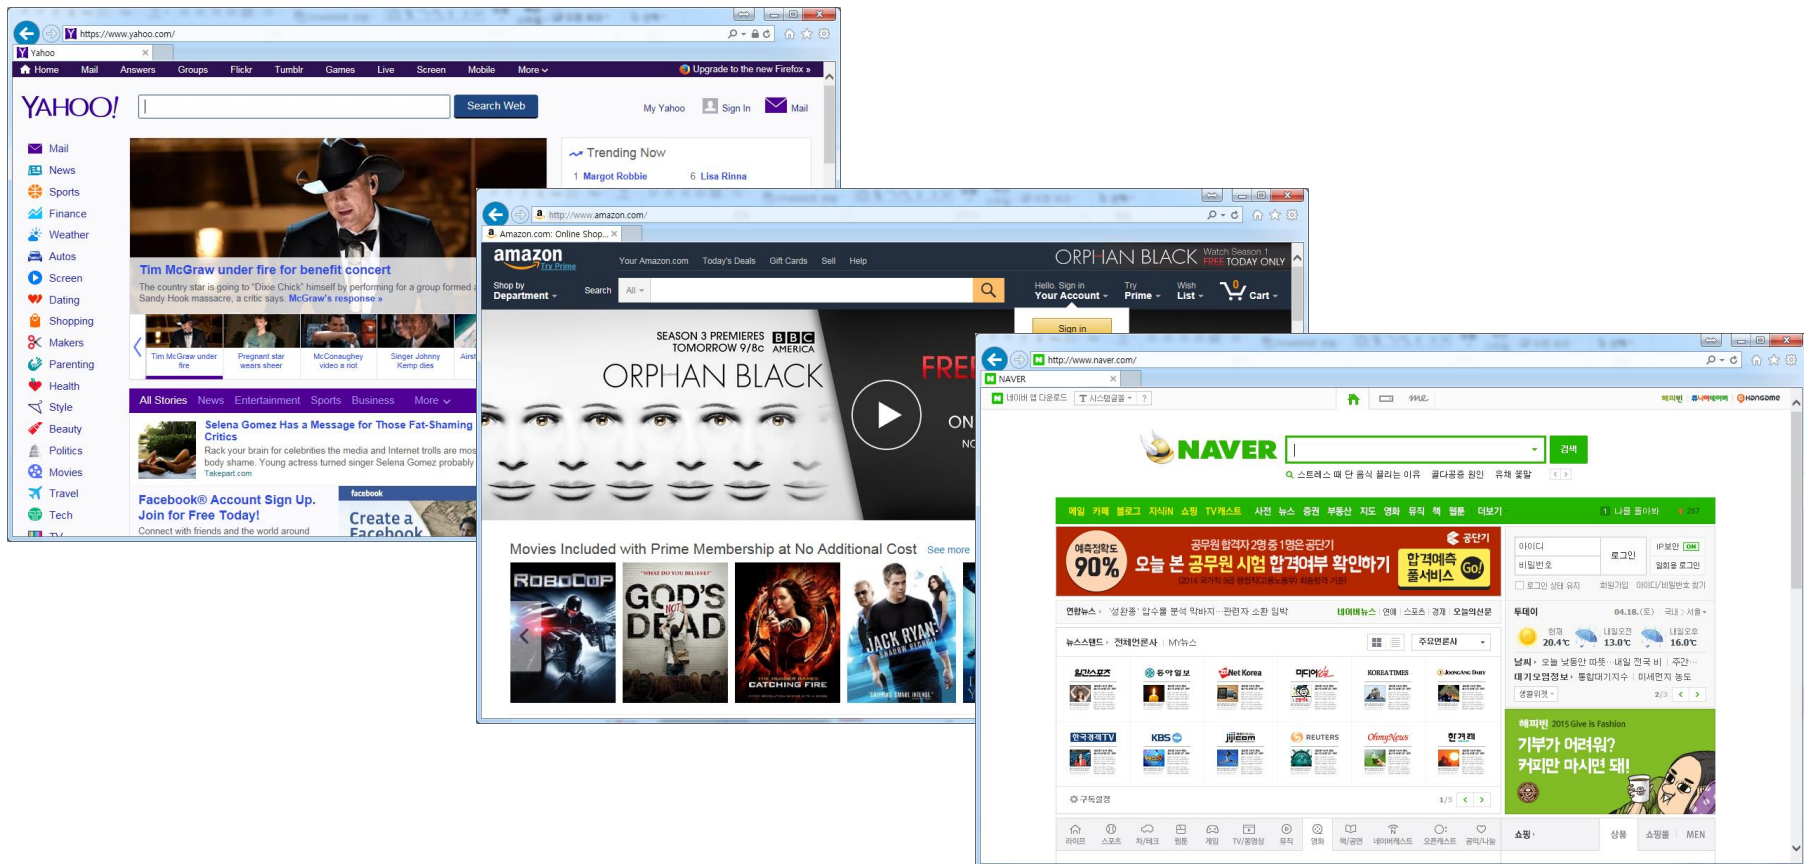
https://www.yahoo.com/
Yahoo
Home Mail Answers Groups Flickr Tumblr Games Live Screen Mobile More
Upgrade to the new Firefox »
YAHOO!
Search Web
My Yahoo Sign In Mail
Mail
News
Sports
Finance
Weather
Autos
Screen
Dating
Shopping
Makers
Parenting
Health
Style
Beauty
Politics
Movies
Travel
Tech
Trending Now
1 Margot Robbie
6 Lisa Rinna
Tim McGraw under fire for benefit concert
The country star is going to "Dixie Chick" himself by performing for a group formed after the Sandy Hook massacre, a critic says. McGraw's response »
Tim McGraw under fire
Pregnant star wears sheer
McConaughey video a riot
Singer Johnny Kemp dies
All Stories News Entertainment Sports Business More
Selena Gomez Has a Message for Those Fat-Shaming Critics
Rack your brain for celebrities the media and Internet trolls are most body shame. Young actress turned singer Selena Gomez probably
Takepart.com
Facebook® Account Sign Up. Join for Free Today!
Connect with friends and the world around
facebook
Create a Facebook

http://www.amazon.com/
Amazon.com: Online Shop...
amazon Try Prime
Your Amazon.com Today's Deals Gift Cards Sell Help
ORPHAN BLACK Watch Season 1 FREE TODAY ONLY
Shop by Department
Search All
Hello. Sign in Your Account
Try Prime
Wish List
0 Cart
Sign in
SEASON 3 PREMIERES TOMORROW 9/8c BBC AMERICA
ORPHAN BLACK
FREE
ON
Movies Included with Prime Membership at No Additional Cost See more
ROBOCOP
GOD'S NOT DEAD
CATCHING FIRE
JACK RYAN SHADOW RECRUIT

http://www.naver.com/
NAVER
네이버 앱 다운로드
NAVER
검색
스트레스 때 단 음식 끌리는 이유 결다공증 원인 유채 꽃말
메일 카페 블로그 지식iN 쇼핑 TV캐스트 사전 뉴스 증권 부동산 지도 영화 뮤직 책 웹툰 더보기
나를 돌아봐
예측정확도 90% 오늘 본 공무원 시험 합격여부 확인하기 공무원합격자2명중1명은공단기 합격예측 풀서비스 Go!
아이디
비밀번호
로그인
IP보안 ON
일회용 로그인
로그인 상태 유지
회원가입 아이디/비밀번호 찾기
연합뉴스 '성완종' 압수물 분석 박차…관련자 소환 임박
네이버뉴스 연예 스포츠 경제 오늘의신문
뉴스스탠드 전체언론사 MY뉴스
주요언론사
투데이 04.18.(토) 국내 서울
20.4℃ 13.0℃ 16.0℃
날씨 오늘 낮동안 따뜻 내일 전국 비 주간
대기오염정보 통합대기지수 미세먼지 농도
해피빈 2015 Give is Fashion
기부가 어려워? 커피만 마시면 돼!
REUTERS
KBS
jijicom
OhmyNews
한겨레
KOREA TIMES
구독설정
1/5
2/3
쇼핑